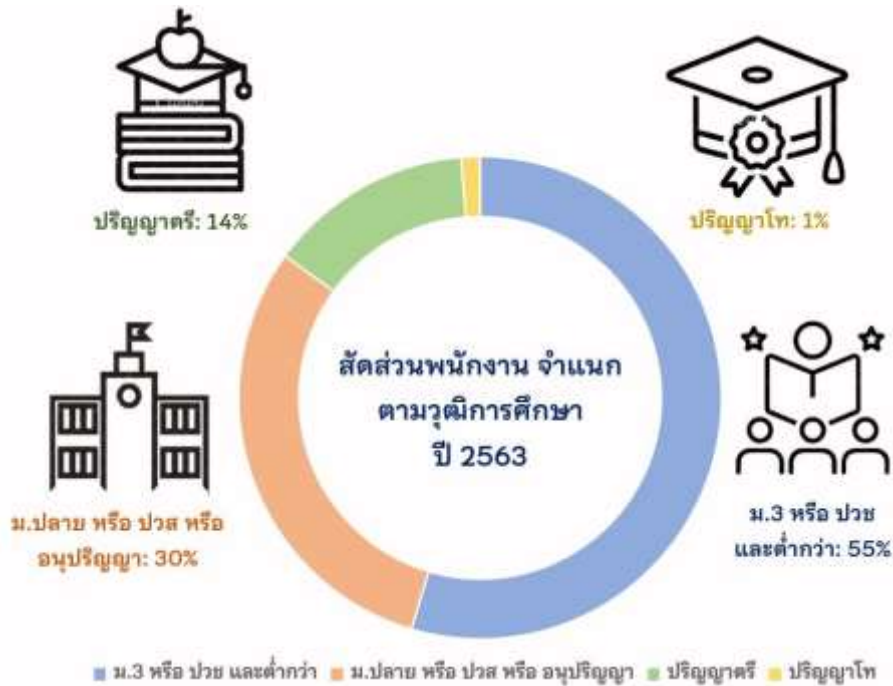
ปริญญาตรี: 14%

ปริญญาโท: 1%

สัดส่วนพนักงาน จำแนก ตามวุฒิการศึกษา ปี 2563

ม.ปลาย หรือ ปวส หรือ อนุปริญญา: 30%

ม.3 หรือ ปวช และต่ำกว่า: 55%

ม.3 หรือ ปวช และต่ำกว่า ม.ปลาย หรือ ปวส หรือ อนุปริญญา ปริญญาตรี ปริญญาโท